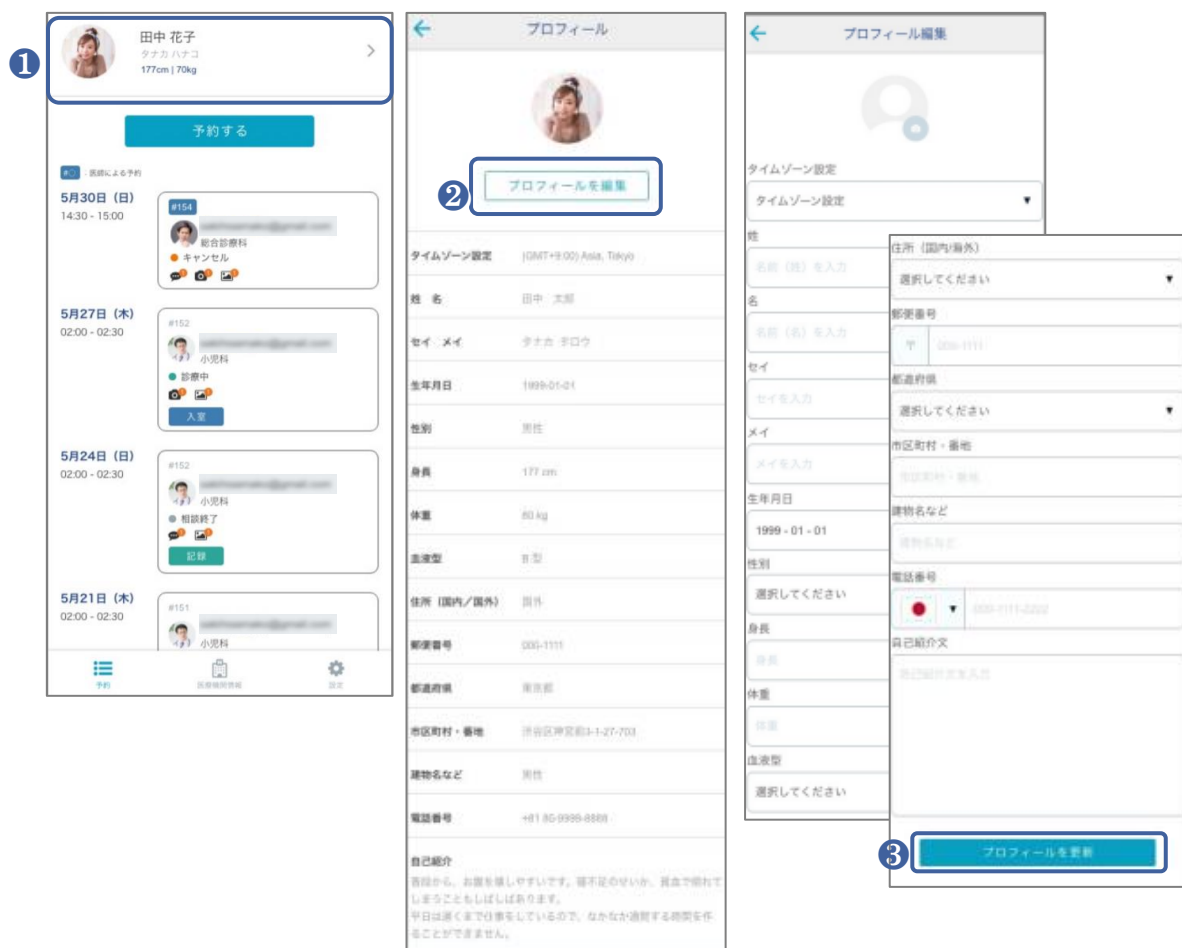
❶
田中 花子
タナカ ハナコ
177cm | 70kg

予約する

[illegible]：医師による予約

5月30日（日）
14:30 - 15:00
#154
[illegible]
総合診療科
● キャンセル

5月27日（木）
02:00 - 02:30
#152
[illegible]
小児科
● 診療中
入室

5月24日（日）
02:00 - 02:30
#152
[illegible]
小児科
● 相談終了
記録

5月21日（木）
02:00 - 02:30
#151
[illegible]
小児科

予約
医療機関情報
設定

プロフィール

❷
プロフィールを編集

タイムゾーン設定 (GMT+9:00) Asia, Tokyo
姓 名 田中 太郎
セイ メイ タナカ タロウ
生年月日 1999-01-01
性別 男性
身長 177 cm
体重 60 kg
血液型 B 型
住所（国内／国外） 国外
郵便番号 000-1111
都道府県 東京都
市区町村・番地 渋谷区神宮前3-1-27-703
建物名など 男性
電話番号 +81 80-9999-8888
自己紹介
昔鼻から、お腹を壊しやすいです。寝不足のせいか、貧血で倒れてしまうこともしばしばあります。
平日は遅くまで仕事をしているので、なかなか通院する時間を作ることができません。

プロフィール編集

タイムゾーン設定
タイムゾーン設定
姓
名前（姓）を入力
名
名前（名）を入力
セイ
セイを入力
メイ
メイを入力
生年月日
1999 - 01 - 01
性別
選択してください
身長
身長
体重
体重
血液型
選択してください

住所（国内/海外）
選択してください
郵便番号
〒 000-1111
都道府県
選択してください
市区町村・番地
市区町村・番地
建物名など
建物名など
電話番号
000-1111-2222
自己紹介文
自己紹介文を入力

❸
プロフィールを更新